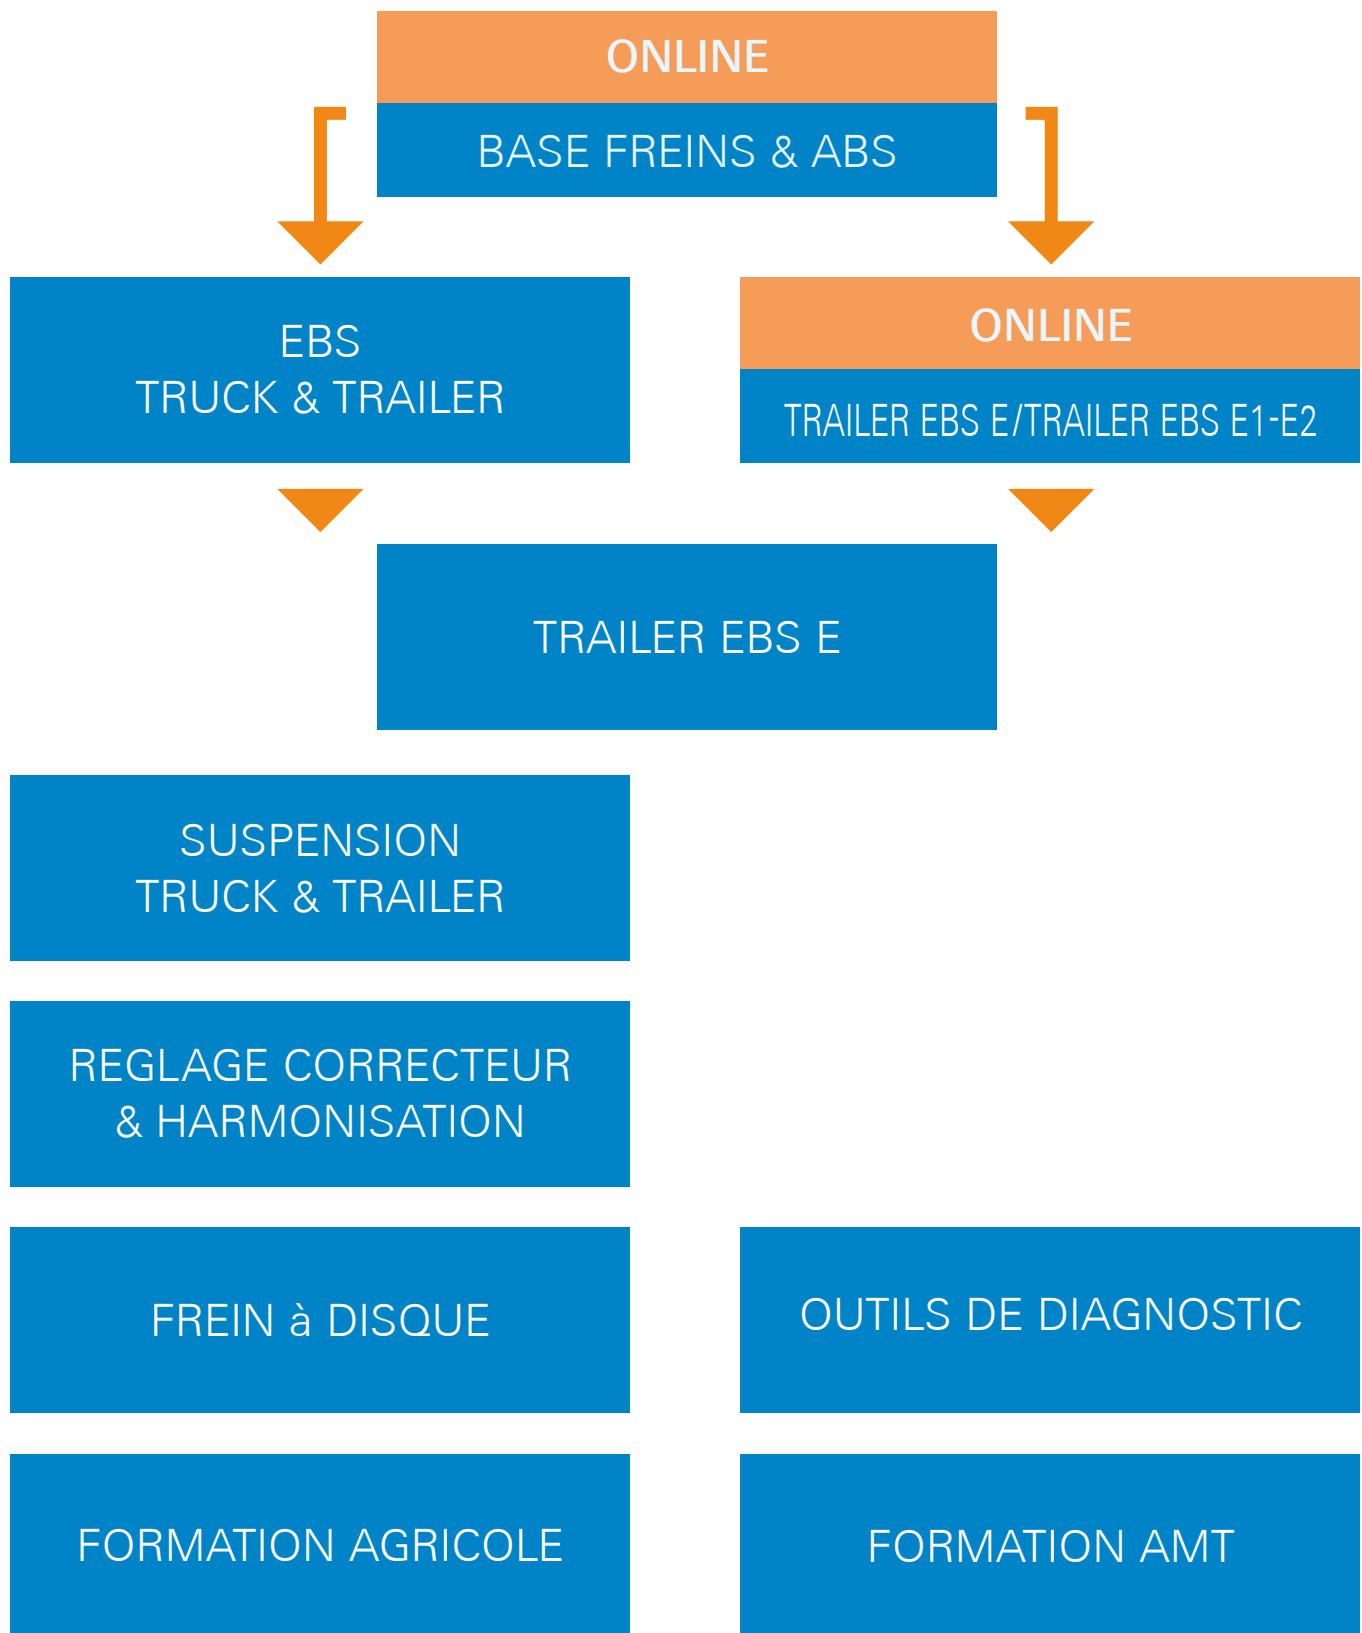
ONLINE
BASE FREINS & ABS

EBS
TRUCK & TRAILER

ONLINE
TRAILER EBS E/TRAILER EBS E1-E2

TRAILER EBS E

SUSPENSION
TRUCK & TRAILER

REGLAGE CORRECTEUR
& HARMONISATION

FREIN à DISQUE

OUTILS DE DIAGNOSTIC

FORMATION AGRICOLE

FORMATION AMT